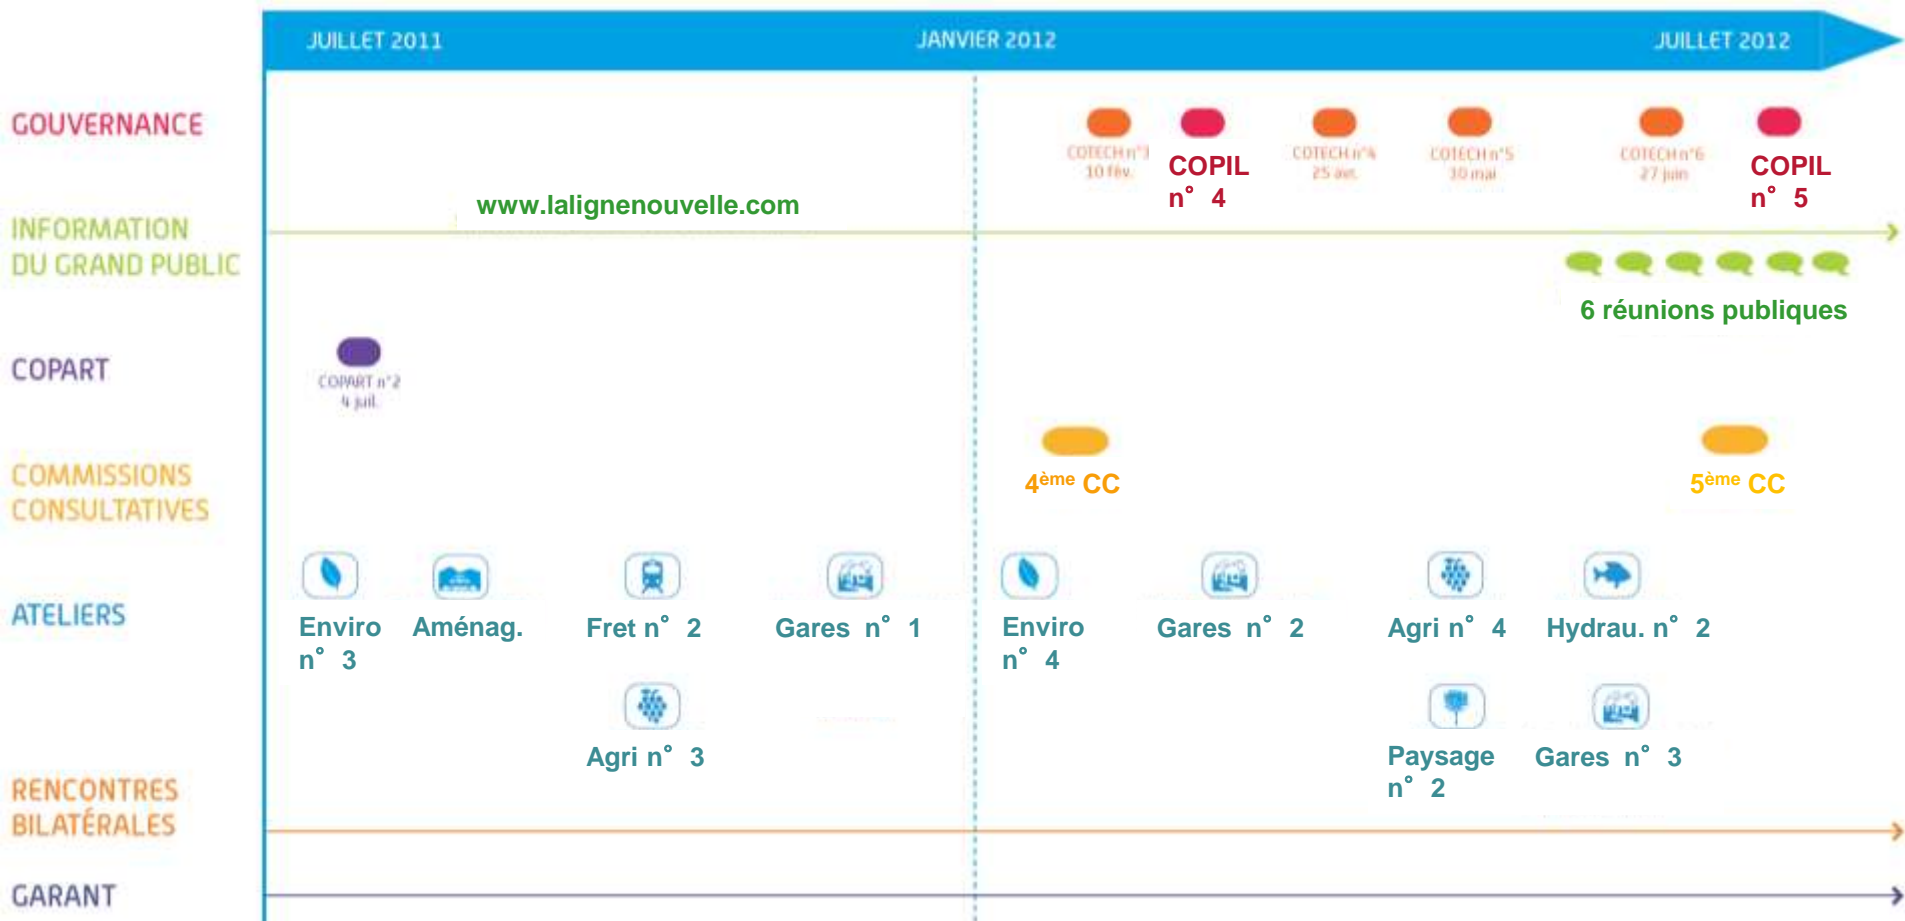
JUILLET 2011
JANVIER 2012
JUILLET 2012

GOUVERNANCE

COTECH n°3 10 fév.

COPIL n° 4

COTECH n°4 25 avr.

COTECH n°5 30 mai

COTECH n°6 27 juin

COPIL n° 5

INFORMATION DU GRAND PUBLIC

www.lalignenouvelle.com

6 réunions publiques

COPART

COPART n°2 4 juil.

COMMISSIONS CONSULTATIVES

4ème CC

5ème CC

ATELIERS

Enviro n° 3

Aménag.

Fret n° 2

Gares n° 1

Agri n° 3

Enviro n° 4

Gares n° 2

Agri n° 4

Hydrau. n° 2

Paysage n° 2

Gares n° 3

RENCONTRES BILATÉRALES

GARANT